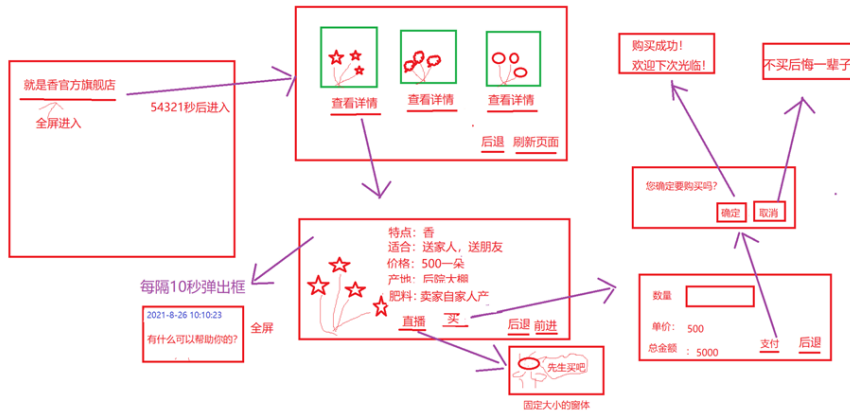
就是香官方旗舰店

全屏进入

54321秒后进入

查看详情

查看详情

查看详情

后退

刷新页面

特点：香

适合：送家人，送朋友

价格：500一朵

产地：后院大棚

肥料：卖家自家人产

直播

买

后退

前进

每隔10秒弹出框

2021-8-26 10:10:23

有什么可以帮助你的?

全屏

先生买吧

固定大小的窗体

购买成功！

欢迎下次光临！

不买后悔一辈子

您确定要购买吗?

确定

取消

数量

单价：500

总金额：5000

支付

后退